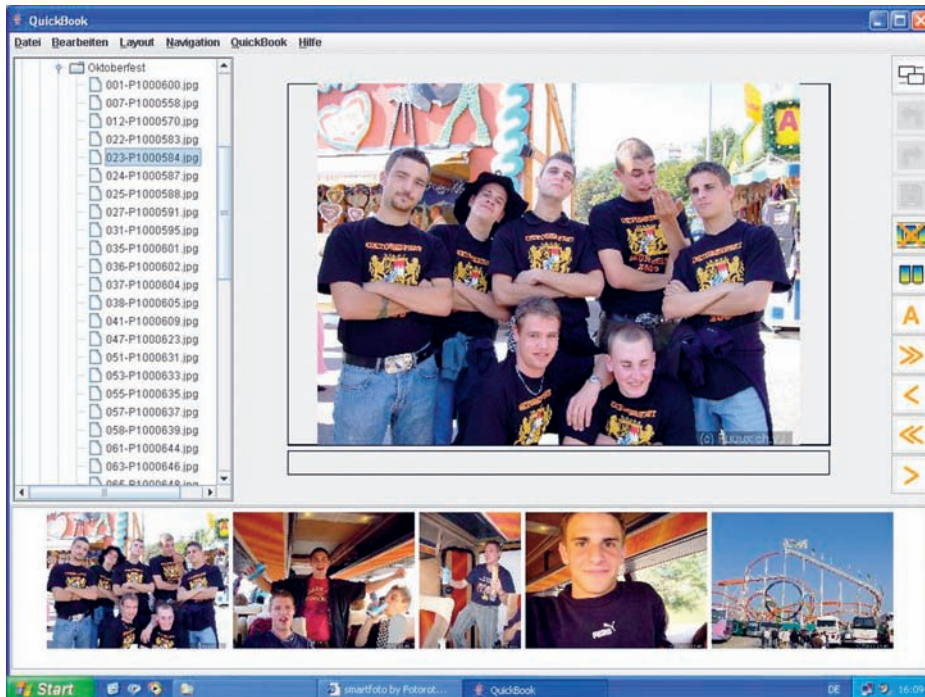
QuickBook

Datei Bearbeiten Layout Navigation QuickBook Hilfe

Oktoberfest
001-P1000600.jpg
007-P1000558.jpg
012-P1000570.jpg
022-P1000583.jpg
023-P1000584.jpg
024-P1000587.jpg
025-P1000588.jpg
027-P1000591.jpg
031-P1000595.jpg
035-P1000601.jpg
036-P1000602.jpg
037-P1000604.jpg
038-P1000605.jpg
041-P1000609.jpg
047-P1000623.jpg
051-P1000631.jpg
053-P1000633.jpg
055-P1000635.jpg
057-P1000637.jpg
058-P1000639.jpg
061-P1000644.jpg
063-P1000646.jpg
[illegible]

(c) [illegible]

A
»
<
«
>

Start
smartfoto by Fotorot...
QuickBook
DE
16:09